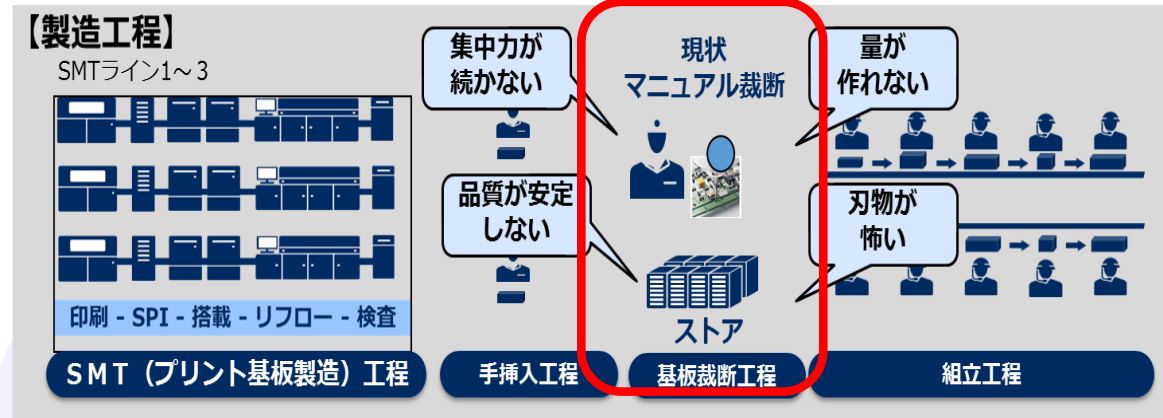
【製造工程】

SMTライン1～3

印刷 - SPI - 搭載 - リフロー - 検査

ＳＭＴ（プリント基板製造）工程

集中力が続かない

品質が安定しない

手挿入工程

現状
マニュアル裁断

ストア

基板裁断工程

量が作れない

刃物が怖い

組立工程